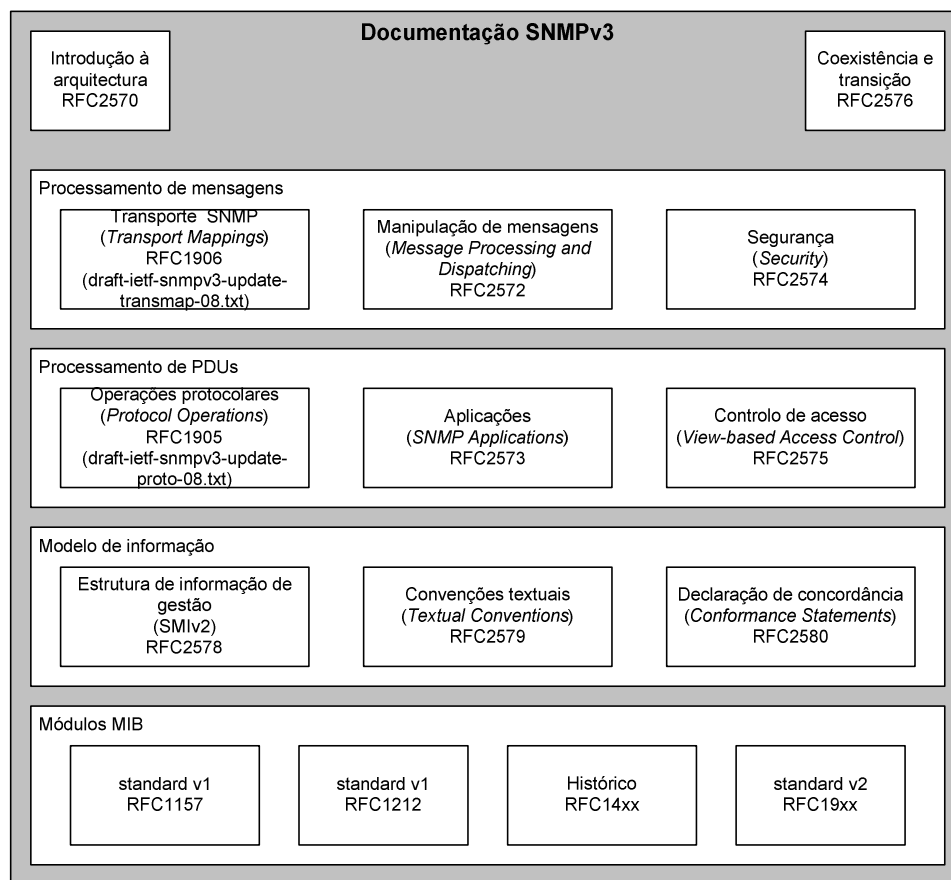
Documentação SNMPv3

Introdução à arquitectura RFC2570

Coexistência e transição RFC2576

Processamento de mensagens

Transporte SNMP (Transport Mappings) RFC1906 (draft-ietf-snmpv3-update-transmap-08.txt)

Manipulação de mensagens (Message Processing and Dispatching) RFC2572

Segurança (Security) RFC2574

Processamento de PDUs

Operações protocolares (Protocol Operations) RFC1905 (draft-ietf-snmpv3-update-proto-08.txt)

Aplicações (SNMP Applications) RFC2573

Controlo de acesso (View-based Access Control) RFC2575

Modelo de informação

Estrutura de informação de gestão (SMIv2) RFC2578

Convenções textuais (Textual Conventions) RFC2579

Declaração de concordância (Conformance Statements) RFC2580

Módulos MIB

standard v1 RFC1157

standard v1 RFC1212

Histórico RFC14xx

standard v2 RFC19xx